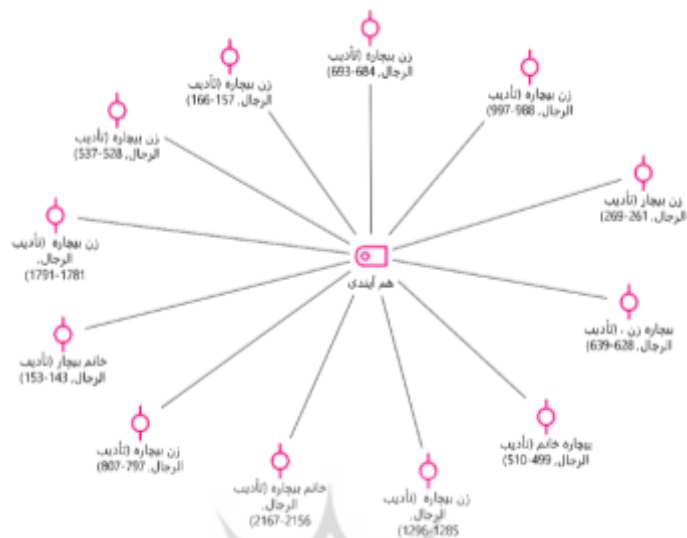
زن بیچاره (تأدیب الرجال, 684-693)

زن بیچاره (تأدیب الرجال, 157-166)

زن بیچاره (تأدیب الرجال, 988-997)

زن بیچاره (تأدیب الرجال, 528-537)

زن بیچار (تأدیب الرجال, 261-269)

زن بیچاره (تأدیب الرجال, 1781-1791)

هم آیندی

بیچاره زن , (تأدیب الرجال, 628-639)

خانم بیچار (تأدیب الرجال, 143-153)

بیچاره خانم (تأدیب الرجال, 499-510)

زن بیچاره (تأدیب الرجال, 797-807)

خانم بیچاره (تأدیب الرجال, 2156-2167)

زن بیچاره (تأدیب الرجال, 1285-1296)